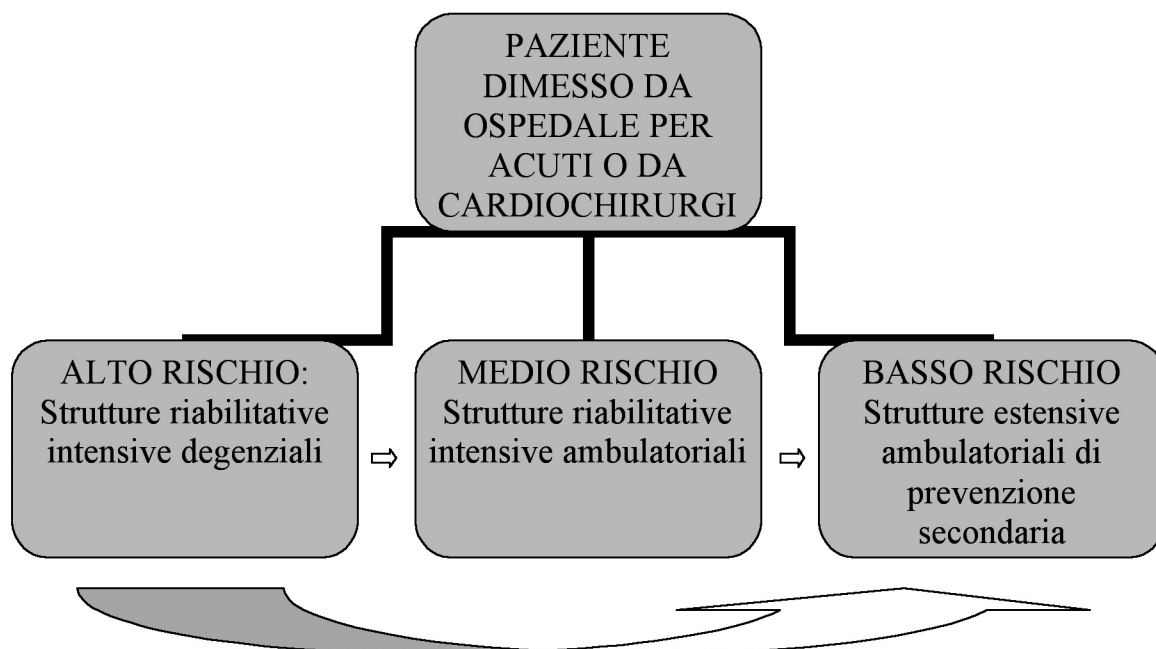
PAZIENTE DIMESSO DA OSPEDALE PER ACUTI O DA CARDIOCHIRURGI

ALTO RISCHIO: Strutture riabilitative intensive degenziali

⇨

MEDIO RISCHIO Strutture riabilitative intensive ambulatoriali

⇨

BASSO RISCHIO Strutture estensive ambulatoriali di prevenzione secondaria